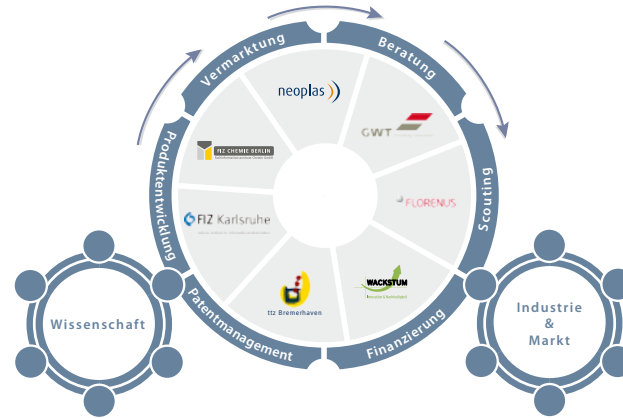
Vermarktung

Beratung

Scouting

Finanzierung

Patentmanagement

Produktentwicklung

neoplas

GWT

FLORENUS

WACKSTUM

ttz Bremerhaven

FIZ Karlsruhe

FIZ CHEMIE BERLIN

Wissenschaft

Industrie & Markt